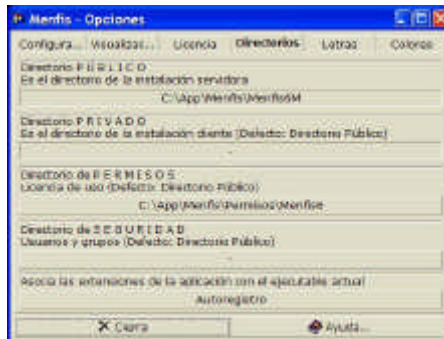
Menfis - Opciones

Configura... | Visualizar... | Licencia | Directorios | Letras | Colores

Directorio P Ú B L I C O
Es el directorio de la instalación servidora

C:\App\Menfis\MenfisM

Directorio P R I V A D O
Es el directorio de la instalación cliente (Defecto: Directorio Público)

Directorio de P E R M I S O S
Licencia de uso (Defecto: Directorio Público)

C:\App\Menfis\Permisos\Menfise

Directorio de S E G U R I D A D
Usuarios y grupos (Defecto: Directorio Público)

Asocia las extensiones de la aplicación con el ejecutable actual

Autoregistro

Cierra

Ayuda...